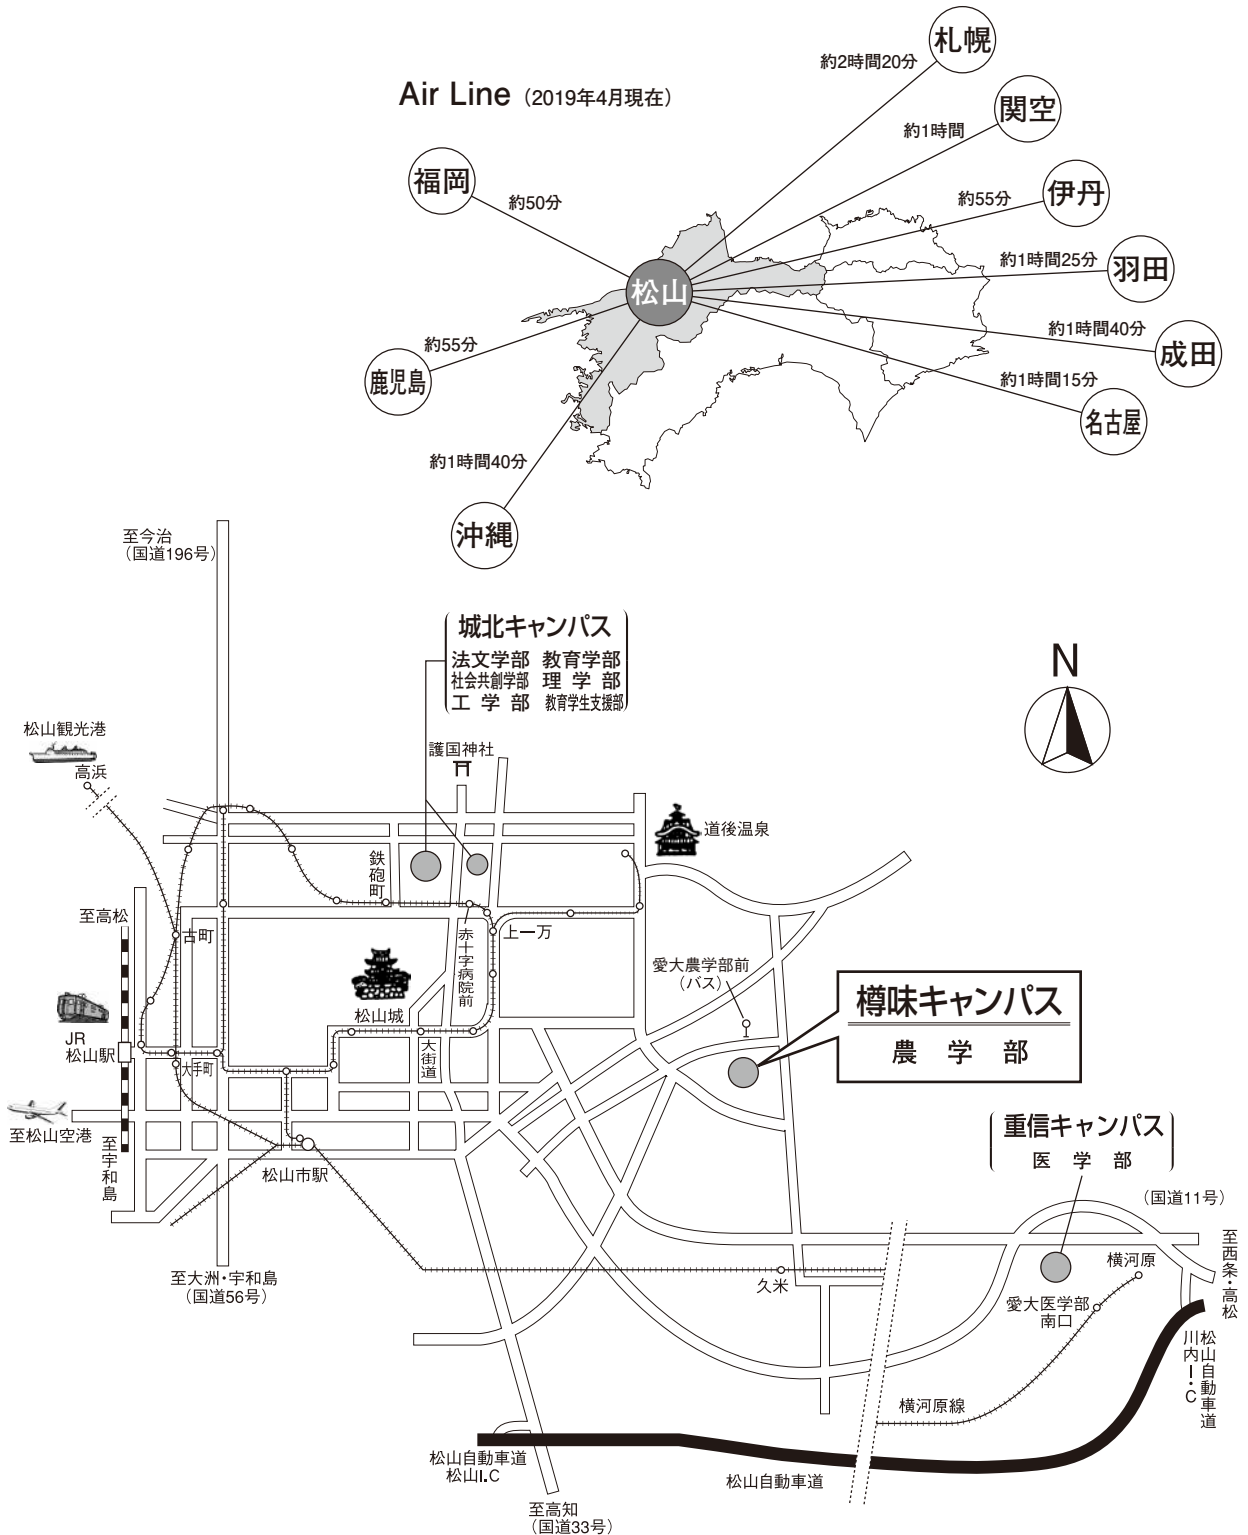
Air Line（2019年4月現在）

札幌
約2時間20分
関空
約1時間
伊丹
約55分
羽田
約1時間25分
成田
約1時間40分
名古屋
約1時間15分
福岡
約50分
松山
鹿児島
約55分
沖縄
約1時間40分

至今治
（国道196号）

城北キャンパス
法文学部 教育学部
社会共創学部 理学部
工学部 教育学生支援部

N

松山観光港
高浜
護国神社
道後温泉
鉄砲町
至高松
古町
赤十字病院前
上一万
愛大農学部前
（バス）
樽味キャンパス
農学部
JR
松山駅
松山城
大街道
大手町
至松山空港
至宇和島
松山市駅
重信キャンパス
医学部
（国道11号）
至西条・高松
至大洲・宇和島
（国道56号）
久米
横河原
愛大医学部南口
川内I.C
松山自動車道
横河原線
松山自動車道
松山I.C
松山自動車道
至高知
（国道33号）